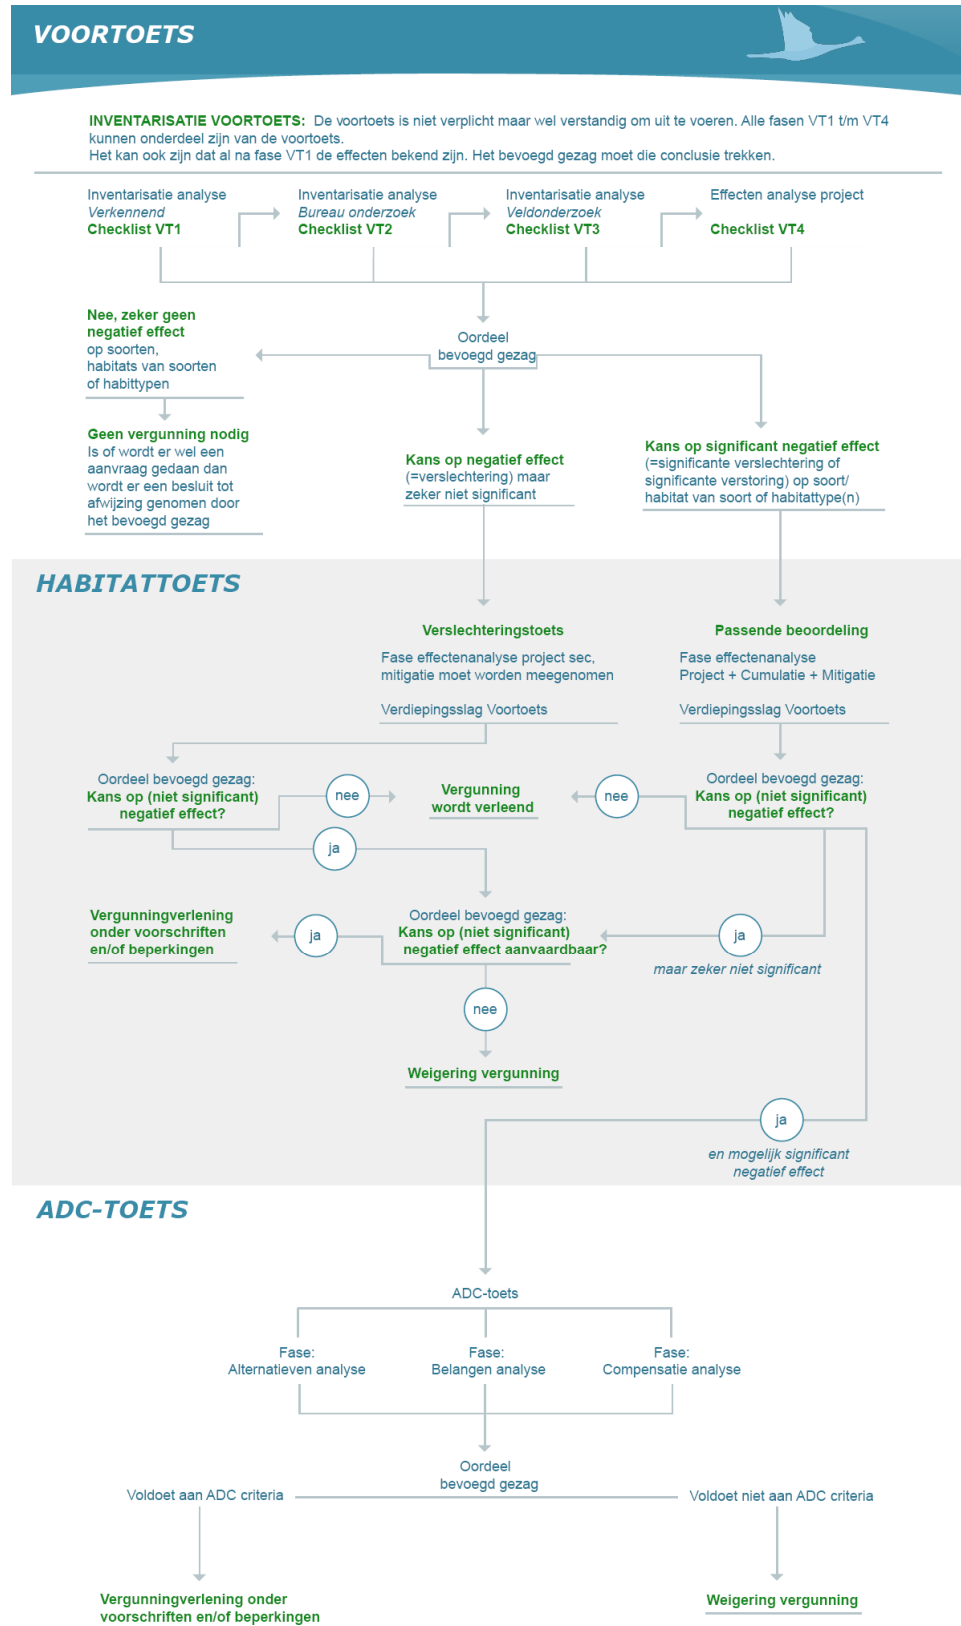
VOORTOETS

INVENTARISATIE VOORTOETS: De voortoets is niet verplicht maar wel verstandig om uit te voeren. Alle fasen VT1 t/m VT4 kunnen onderdeel zijn van de voortoets.
Het kan ook zijn dat al na fase VT1 de effecten bekend zijn. Het bevoegd gezag moet die conclusie trekken.

Inventarisatie analyse
Verkennend
Checklist VT1

Inventarisatie analyse
Bureau onderzoek
Checklist VT2

Inventarisatie analyse
Veldonderzoek
Checklist VT3

Effecten analyse project
Checklist VT4

Nee, zeker geen negatief effect op soorten, habitats van soorten of habittypen

Oordeel bevoegd gezag

Geen vergunning nodig
Is of wordt er wel een aanvraag gedaan dan wordt er een besluit tot afwijzing genomen door het bevoegd gezag

Kans op negatief effect (=verslechtering) maar zeker niet significant

Kans op significant negatief effect (=significante verslechtering of significante verstoring) op soort/ habitat van soort of habitattype(n)

HABITATTOETS

Verslechteringstoets
Fase effectenanalyse project sec, mitigatie moet worden meegenomen
Verdiepingsslag Voortoets

Passende beoordeling
Fase effectenanalyse Project + Cumulatie + Mitigatie
Verdiepingsslag Voortoets

Oordeel bevoegd gezag:
Kans op (niet significant) negatief effect?

nee

Vergunning wordt verleend

nee

Oordeel bevoegd gezag:
Kans op (niet significant) negatief effect?

ja

Vergunningverlening onder voorschriften en/of beperkingen

ja

Oordeel bevoegd gezag:
Kans op (niet significant) negatief effect aanvaardbaar?

ja
maar zeker niet significant

nee

Weigering vergunning

ja
en mogelijk significant negatief effect

ADC-TOETS

ADC-toets

Fase:
Alternatieven analyse

Fase:
Belangen analyse

Fase:
Compensatie analyse

Oordeel bevoegd gezag

Voldoet aan ADC criteria

Voldoet niet aan ADC criteria

Vergunningverlening onder voorschriften en/of beperkingen

Weigering vergunning